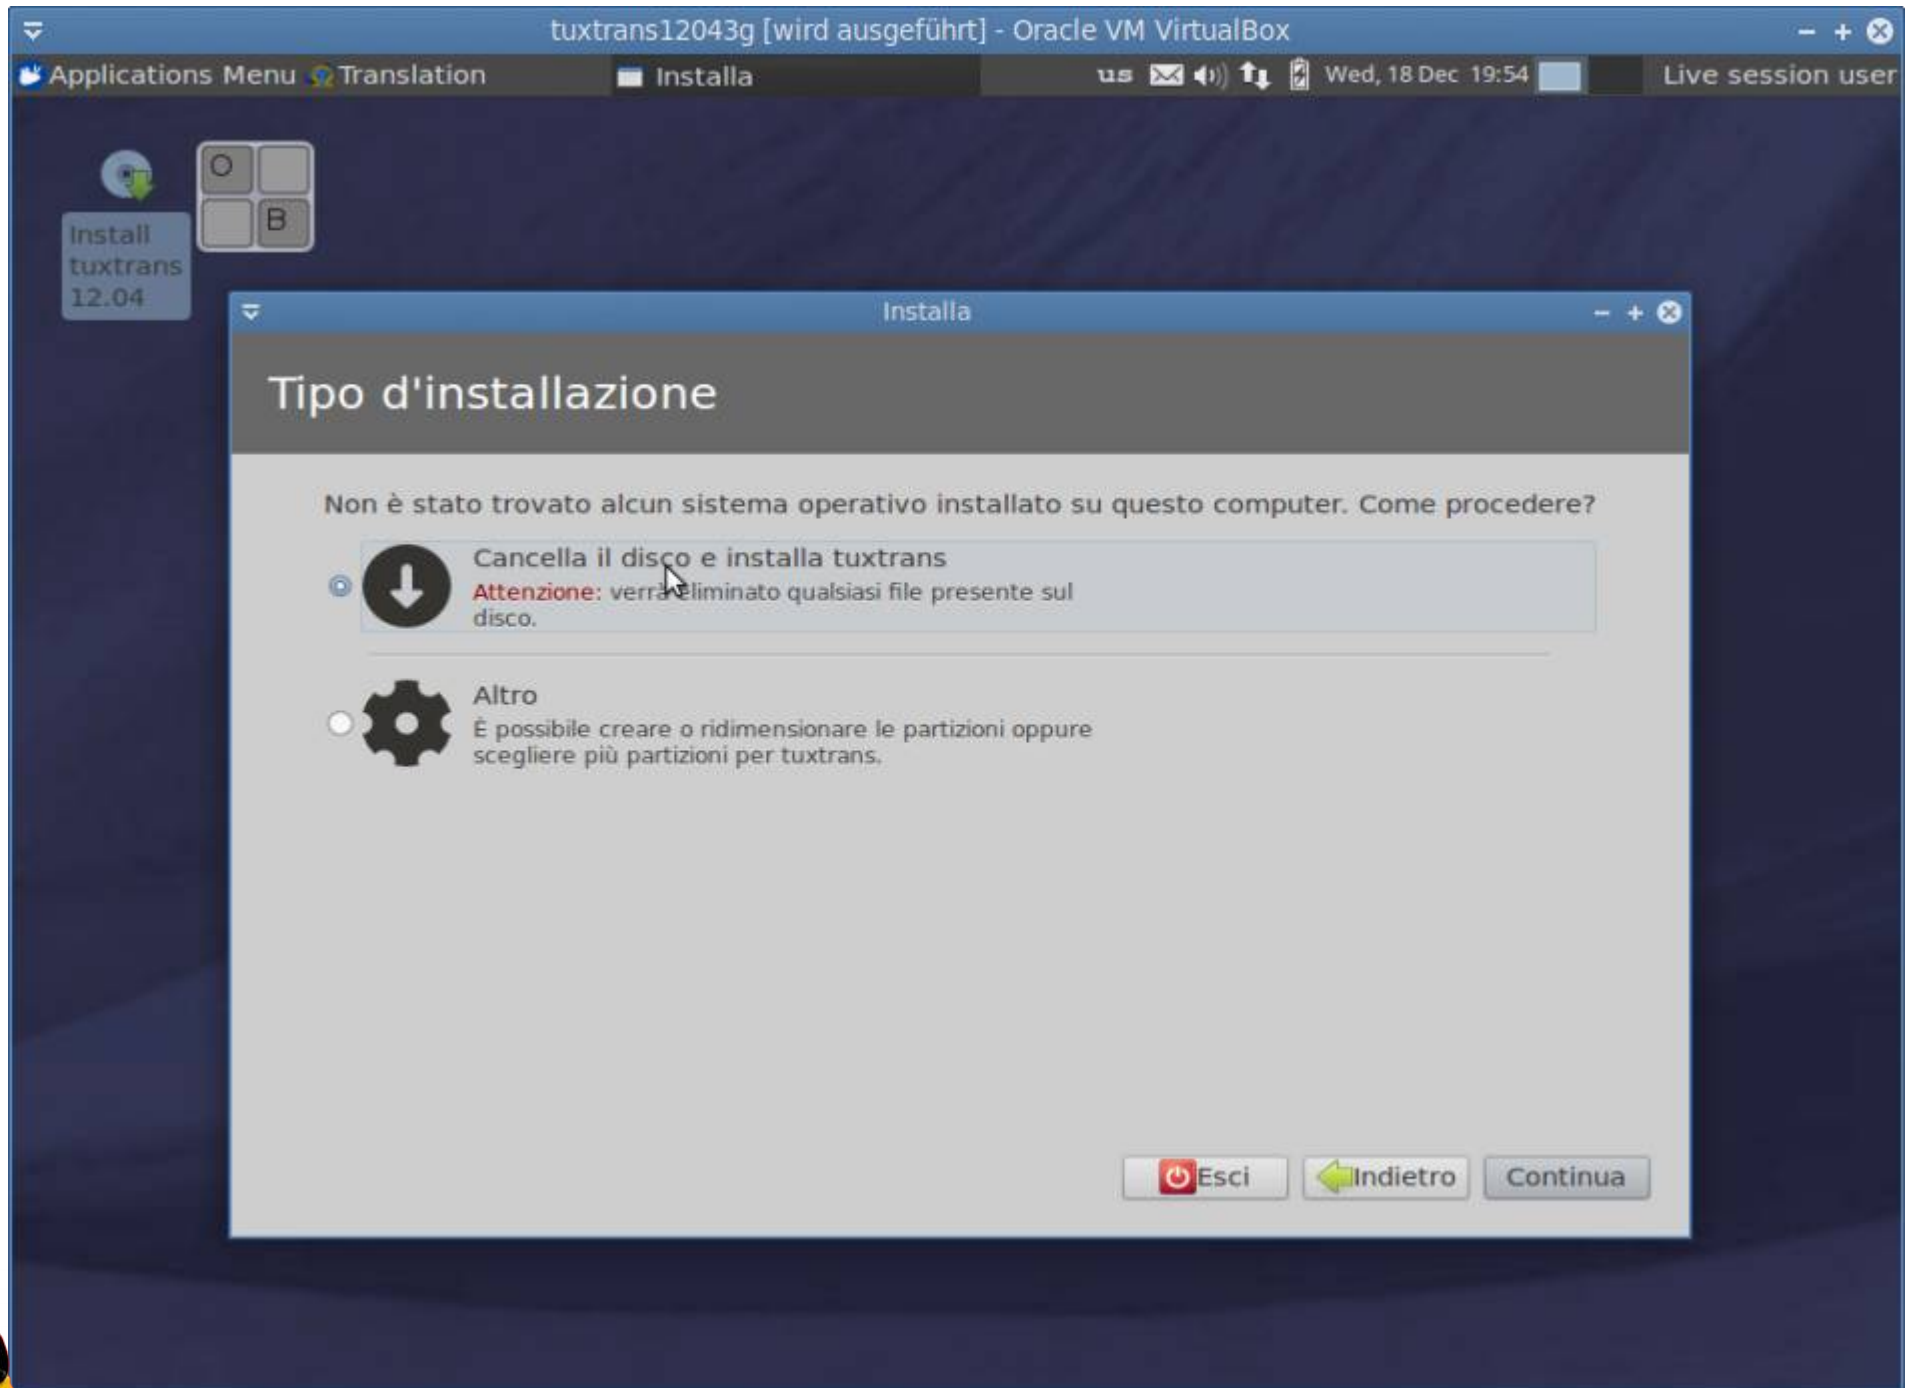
tuxtrans12043g [wird ausgeführt] - Oracle VM VirtualBox

Applications Menu Translation Installa us Wed, 18 Dec 19:54 Live session user

Install tuxtrans 12.04

O B

Installa

Tipo d'installazione

Non è stato trovato alcun sistema operativo installato su questo computer. Come procedere?

Cancella il disco e installa tuxtrans
Attenzione: verrà eliminato qualsiasi file presente sul disco.

Altro
È possibile creare o ridimensionare le partizioni oppure scegliere più partizioni per tuxtrans.

Esci Indietro Continua